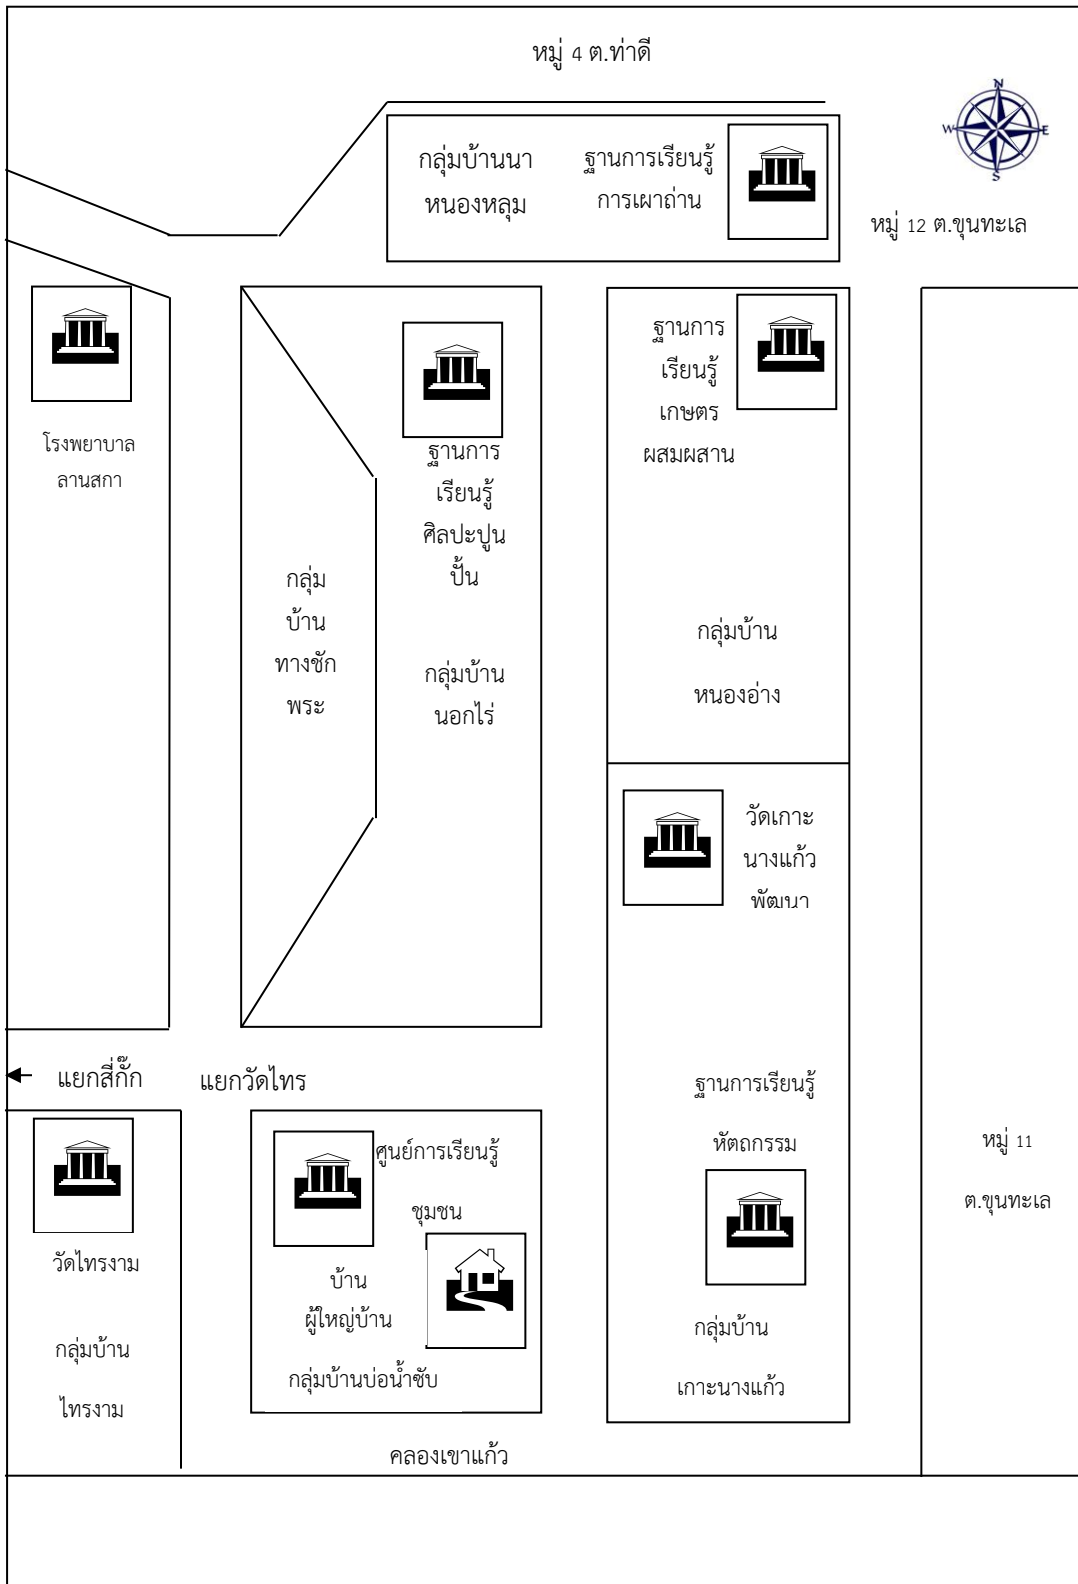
หมู่ 4 ต.ท่าดี

กลุ่มบ้านนา หนองหลุม

ฐานการเรียนรู้ การเผาถ่าน

N
W
E
S

หมู่ 12 ต.ขุนทะเล

โรงพยาบาล ลานสกา

ฐานการ เรียนรู้ ศิลปะปูน ปั้น

กลุ่ม บ้าน ทางชัก พระ

กลุ่มบ้าน นอกไร่

ฐานการ เรียนรู้ เกษตร ผสมผสาน

กลุ่มบ้าน

หนองอ่าง

วัดเกาะ นางแก้ว พัฒนา

แยกสี่กั๊ก

แยกวัดไทร

ฐานการเรียนรู้

หัตถกรรม

หมู่ 11

ต.ขุนทะเล

ศูนย์การเรียนรู้

ชุมชน

วัดไทรงาม

กลุ่มบ้าน

ไทรงาม

บ้าน ผู้ใหญ่บ้าน

กลุ่มบ้านบ่อน้ำซับ

กลุ่มบ้าน

เกาะนางแก้ว

คลองเขาแก้ว